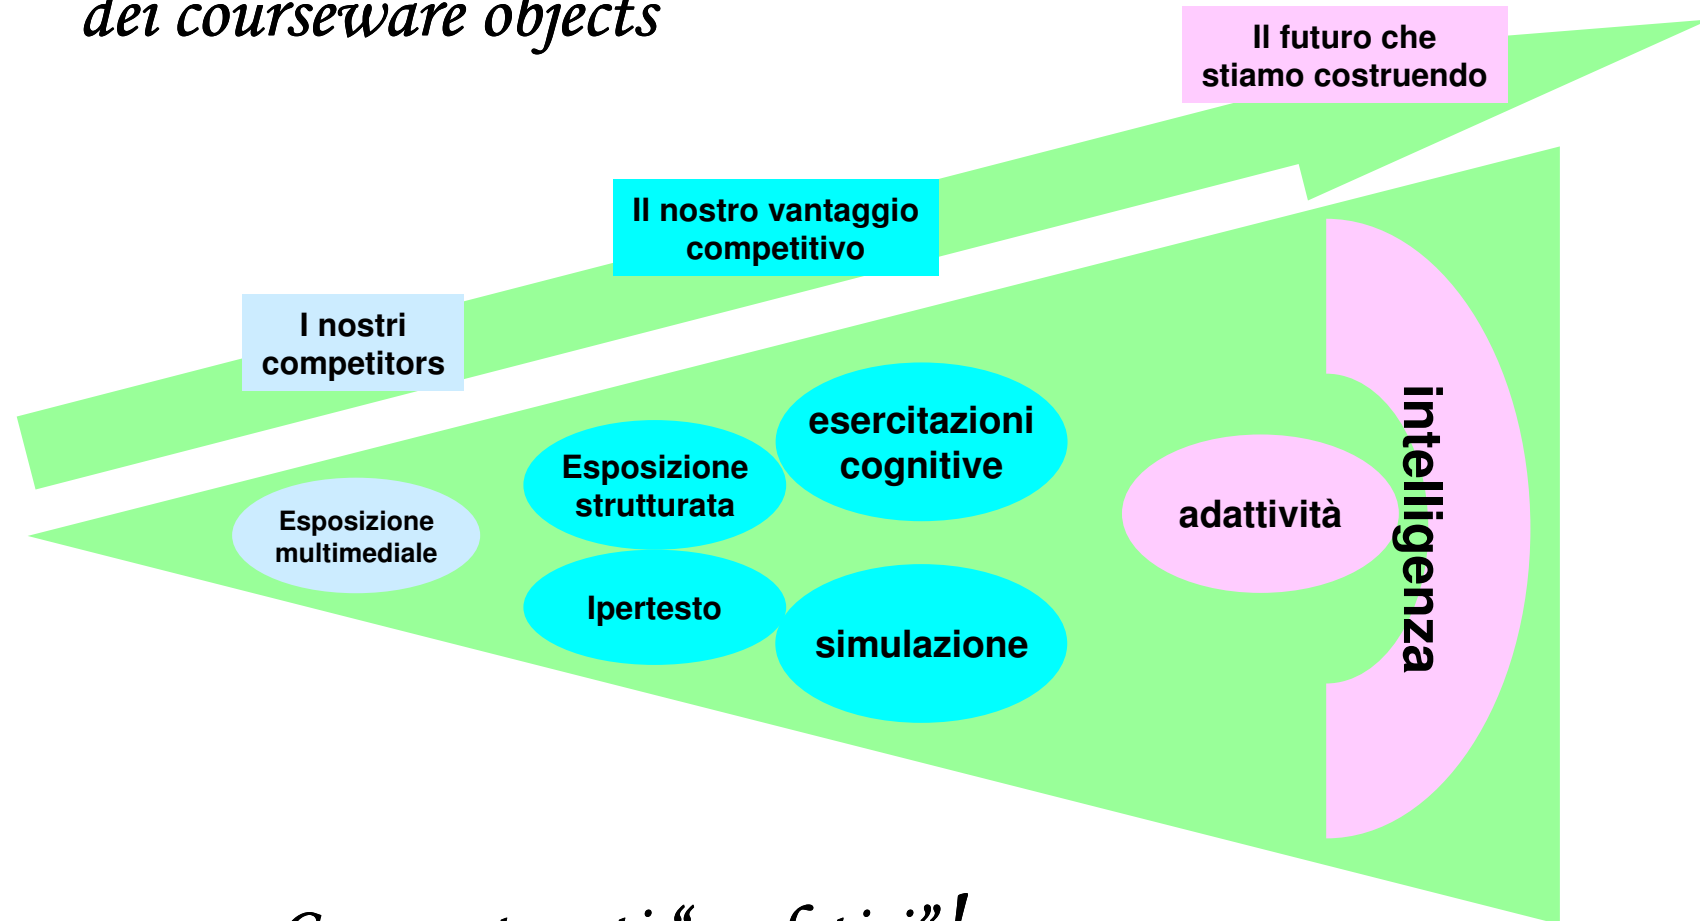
dei courseware objects

Il futuro che stiamo costruendo

Il nostro vantaggio competitivo

I nostri competitors

esercitazioni cognitive

Esposizione strutturata

Esposizione multimediale

Ipertesto

simulazione

adattività

intelligenza

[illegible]